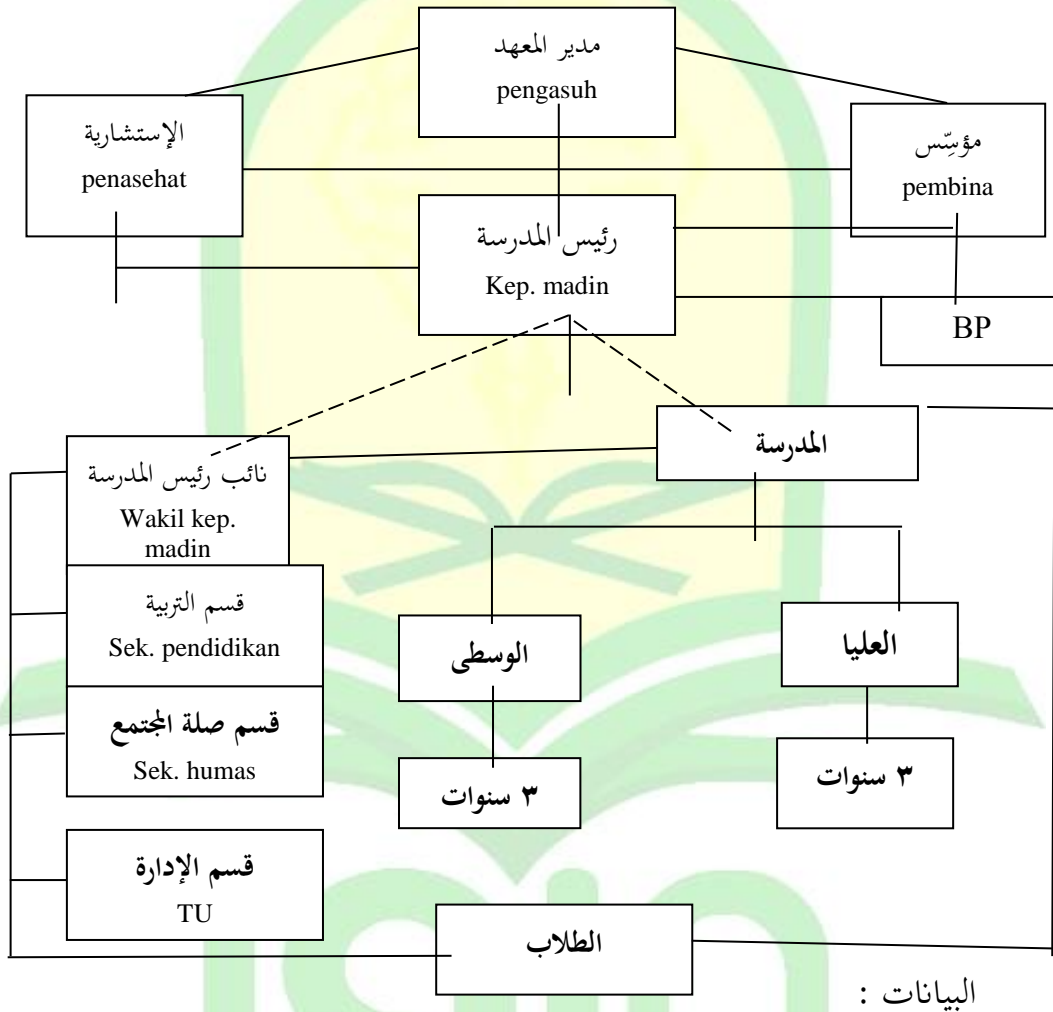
مدير المعهد
pengasuh

الإستشارية
penasehat

مؤسّس
pembina

رئيس المدرسة
Kep. madin

BP

المدرسة

نائب رئيس المدرسة
Wakil kep. madin

قسم التربية
Sek. pendidikan

قسم صلة المجتمع
Sek. humas

قسم الإدارة
TU

الوسطى

العليا

٣ سنوات

٣ سنوات

الطلاب

البيانات :